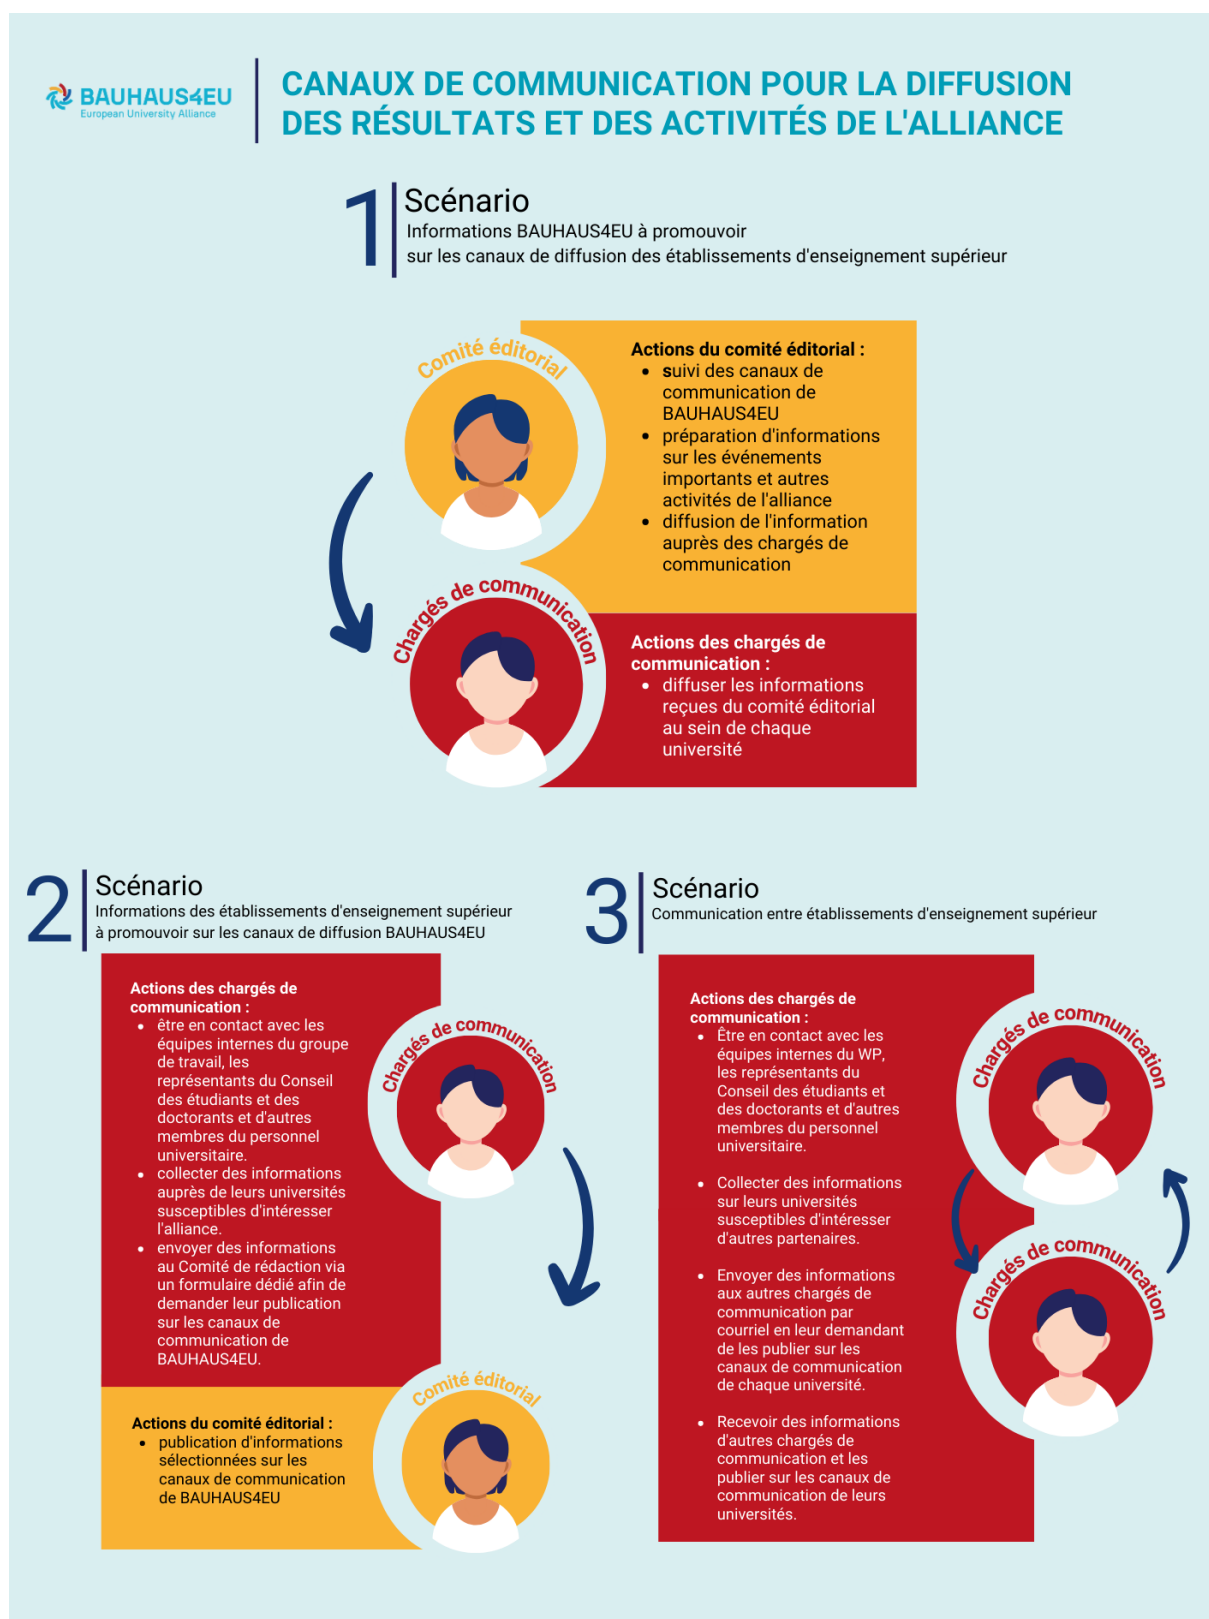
BAUHAUS4EU
European University Alliance

CANAUX DE COMMUNICATION POUR LA DIFFUSION DES RÉSULTATS ET DES ACTIVITÉS DE L'ALLIANCE

1 Scénario
Informations BAUHAUS4EU à promouvoir sur les canaux de diffusion des établissements d'enseignement supérieur

Comité éditorial

Actions du comité éditorial :
- suivi des canaux de communication de BAUHAUS4EU
- préparation d'informations sur les événements importants et autres activités de l'alliance
- diffusion de l'information auprès des chargés de communication

Chargés de communication

Actions des chargés de communication :
- diffuser les informations reçues du comité éditorial au sein de chaque université

2 Scénario
Informations des établissements d'enseignement supérieur à promouvoir sur les canaux de diffusion BAUHAUS4EU

Actions des chargés de communication :
- être en contact avec les équipes internes du groupe de travail, les représentants du Conseil des étudiants et des doctorants et d'autres membres du personnel universitaire.
- collecter des informations auprès de leurs universités susceptibles d'intéresser l'alliance.
- envoyer des informations au Comité de rédaction via un formulaire dédié afin de demander leur publication sur les canaux de communication de BAUHAUS4EU.

Chargés de communication

Comité éditorial

Actions du comité éditorial :
- publication d'informations sélectionnées sur les canaux de communication de BAUHAUS4EU

3 Scénario
Communication entre établissements d'enseignement supérieur

Actions des chargés de communication :
- Être en contact avec les équipes internes du WP, les représentants du Conseil des étudiants et des doctorants et d'autres membres du personnel universitaire.
- Collecter des informations sur leurs universités susceptibles d'intéresser d'autres partenaires.
- Envoyer des informations aux autres chargés de communication par courriel en leur demandant de les publier sur les canaux de communication de chaque université.
- Recevoir des informations d'autres chargés de communication et les publier sur les canaux de communication de leurs universités.

Chargés de communication

Chargés de communication